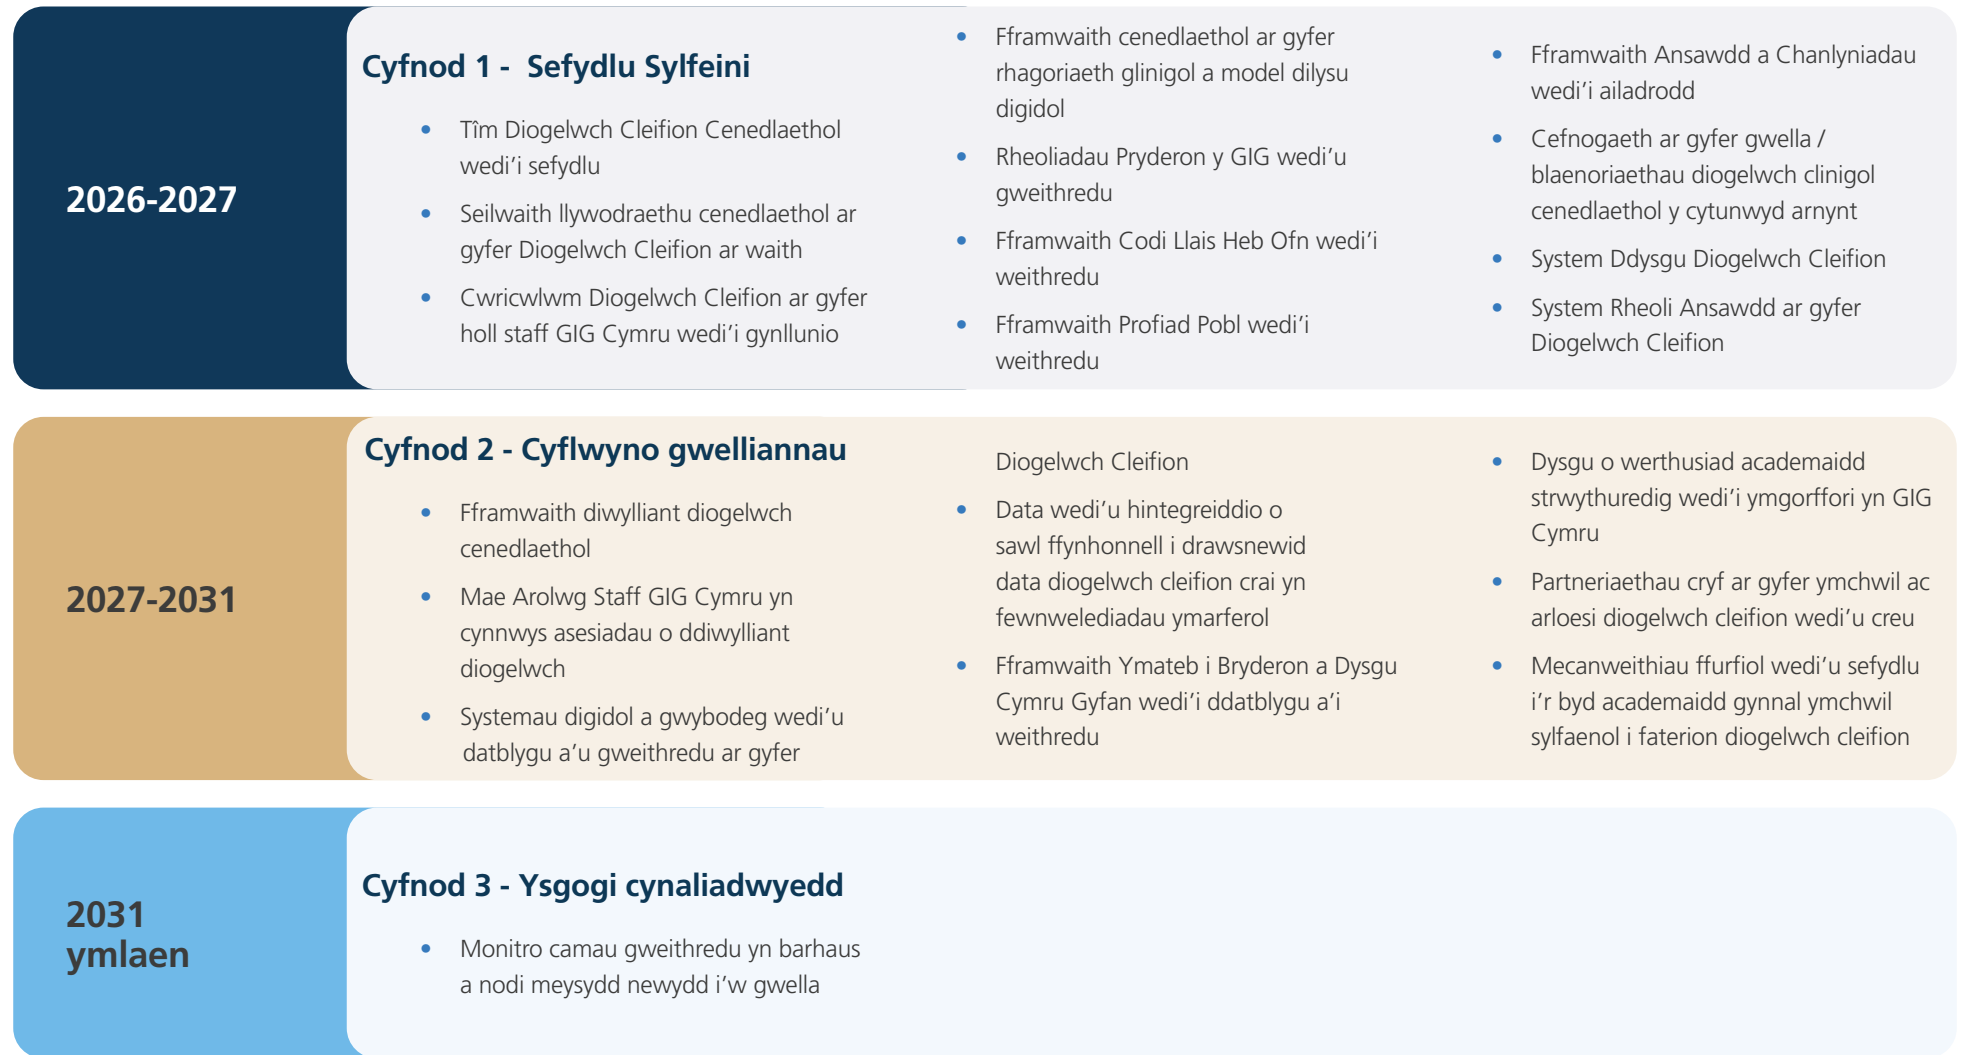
2026-2027

Cyfnod 1 - Sefydlu Sylfeini

- Tîm Diogelwch Cleifion Cenedlaethol wedi'i sefydlu
- Seilwaith llywodraethu cenedlaethol ar gyfer Diogelwch Cleifion ar waith
- Cwricwlwm Diogelwch Cleifion ar gyfer holl staff GIG Cymru wedi'i gynllunio

- Fframwaith cenedlaethol ar gyfer rhagoriaeth glinigol a model dilysu digidol
- Rheoliadau Pryderon y GIG wedi'u gweithredu
- Fframwaith Codi Llais Heb Ofn wedi'i weithredu
- Fframwaith Profiad Pobl wedi'i weithredu

- Fframwaith Ansawdd a Chanlyniadau wedi'i ailadrodd
- Cefnogaeth ar gyfer gwella / blaenoriaethau diogelwch clinigol cenedlaethol y cytunwyd arnynt
- System Ddysgu Diogelwch Cleifion
- System Rheoli Ansawdd ar gyfer Diogelwch Cleifion

2027-2031

Cyfnod 2 - Cyflwyno gwelliannau

- Fframwaith diwylliant diogelwch cenedlaethol
- Mae Arolwg Staff GIG Cymru yn cynnwys asesiadau o ddiwylliant diogelwch
- Systemau digidol a gwybodeg wedi'u datblygu a'u gweithredu ar gyfer

Diogelwch Cleifion
- Data wedi'u hintegreiddio o sawl ffynhonnell i drawsnewid data diogelwch cleifion crai yn fewnwelediadau ymarferol
- Fframwaith Ymateb i Bryderon a Dysgu Cymru Gyfan wedi'i ddatblygu a'i weithredu

- Dysgu o werthusiad academaidd strwythuredig wedi'i ymgorffori yn GIG Cymru
- Partneriaethau cryf ar gyfer ymchwil ac arloesi diogelwch cleifion wedi'u creu
- Mecanweithiau ffurfiol wedi'u sefydlu i'r byd academaidd gynnal ymchwil sylfaenol i faterion diogelwch cleifion

2031 ymlaen

Cyfnod 3 - Ysgogi cynaliadwyedd

- Monitro camau gweithredu yn barhaus a nodi meysydd newydd i'w gwella